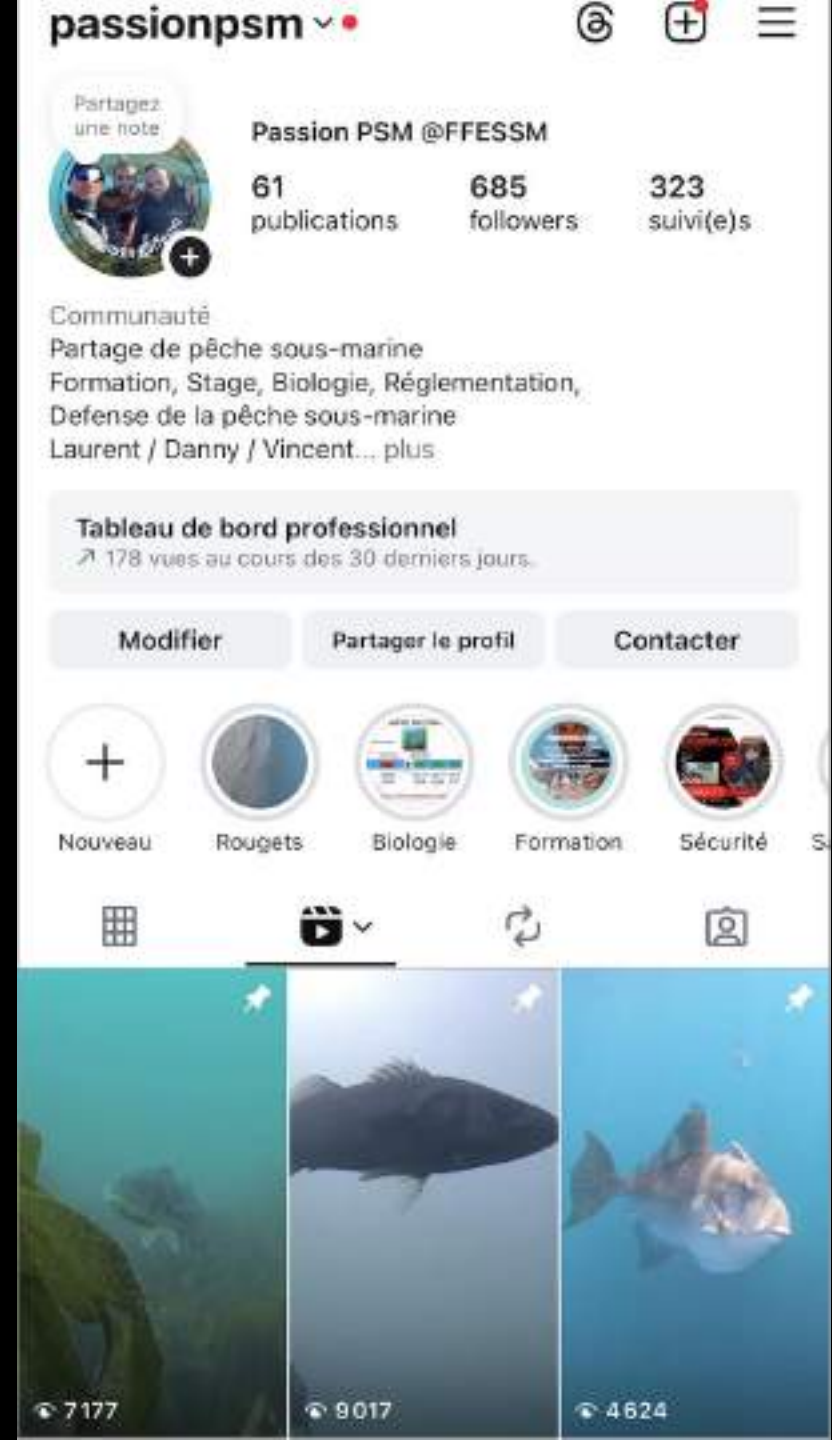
passionpsm

Partagez une note

Passion PSM @FFESSM

61
publications

685
followers

323
suivi(e)s

Communauté
Partage de pêche sous-marine
Formation, Stage, Biologie, Réglementation,
Defense de la pêche sous-marine
Laurent / Danny / Vincent... plus

Tableau de bord professionnel
↗ 178 vues au cours des 30 derniers jours.

Modifier | Partager le profil | Contacter

Nouveau | Rougets | Biologie | Formation | Sécurité | S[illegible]

7177 | 9017 | 4624